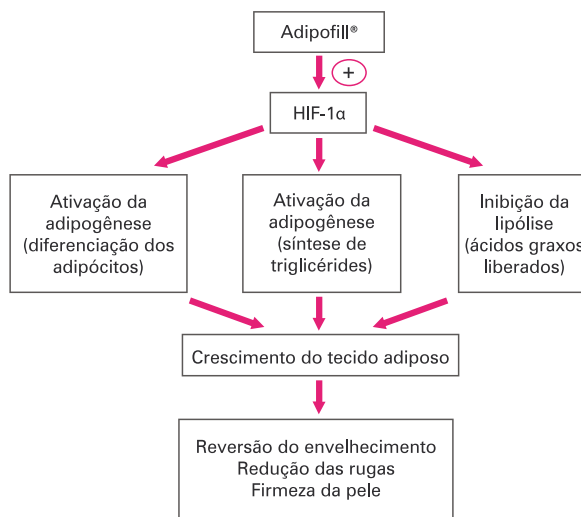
Adipofill®

+

HIF-1α

Ativação da adipogênese (diferenciação dos adipócitos)

Ativação da adipogênese (síntese de triglicérides)

Inibição da lipólise (ácidos graxos liberados)

Crescimento do tecido adiposo

Reversão do envelhecimento
Redução das rugas
Firmeza da pele